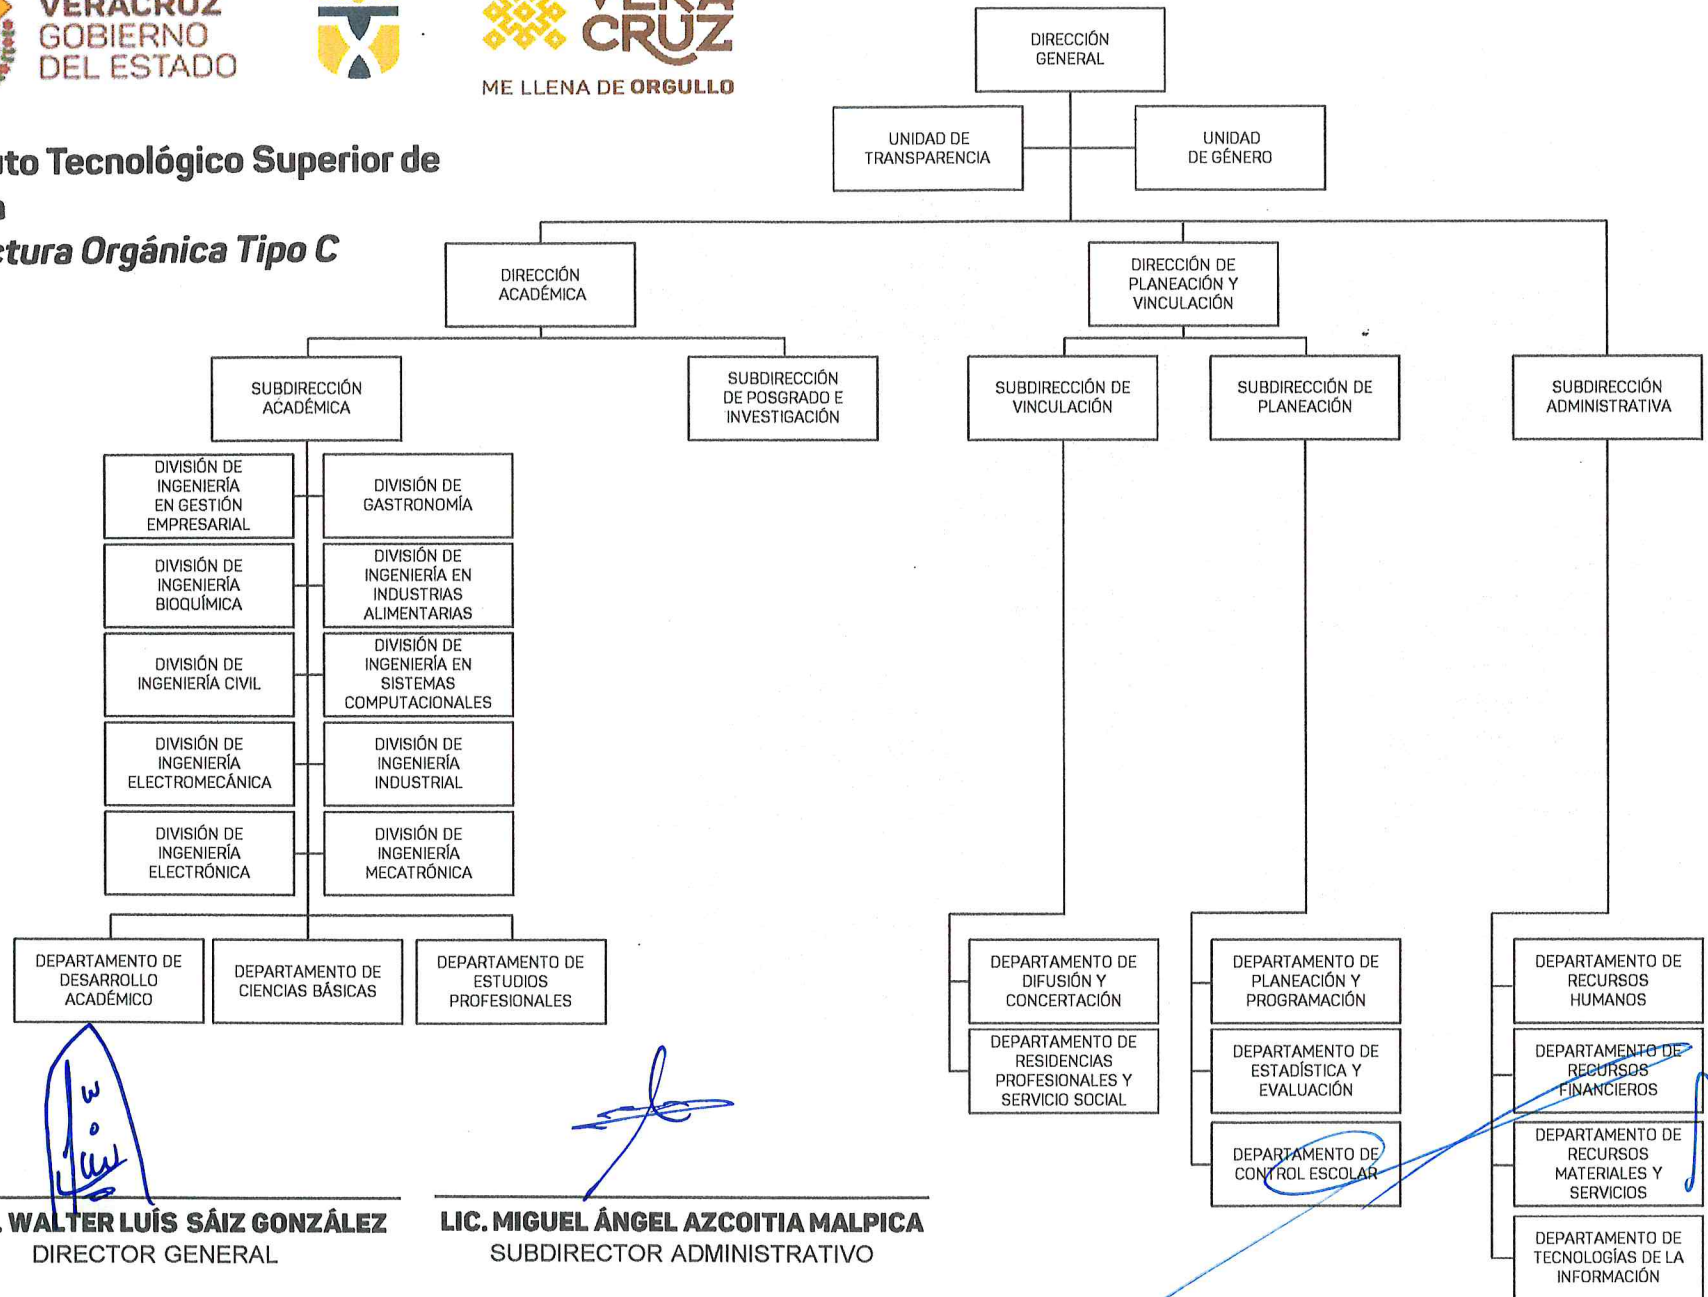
VERACRUZ
GOBIERNO
DEL ESTADO

VERACRUZ
ME LLENA DE ORGULLO

uto Tecnológico Superior de
a
ctura Orgánica Tipo C

DIRECCIÓN GENERAL

UNIDAD DE TRANSPARENCIA

UNIDAD DE GÉNERO

DIRECCIÓN ACADÉMICA

DIRECCIÓN DE PLANEACIÓN Y VINCULACIÓN

SUBDIRECCIÓN ACADÉMICA

SUBDIRECCIÓN DE POSGRADO E INVESTIGACIÓN

SUBDIRECCIÓN DE VINCULACIÓN

SUBDIRECCIÓN DE PLANEACIÓN

SUBDIRECCIÓN ADMINISTRATIVA

DIVISIÓN DE INGENIERÍA EN GESTIÓN EMPRESARIAL

DIVISIÓN DE GASTRONOMÍA

DIVISIÓN DE INGENIERÍA BIOQUÍMICA

DIVISIÓN DE INGENIERÍA EN INDUSTRIAS ALIMENTARIAS

DIVISIÓN DE INGENIERÍA CIVIL

DIVISIÓN DE INGENIERÍA EN SISTEMAS COMPUTACIONALES

DIVISIÓN DE INGENIERÍA ELECTROMECÁNICA

DIVISIÓN DE INGENIERÍA INDUSTRIAL

DIVISIÓN DE INGENIERÍA ELECTRÓNICA

DIVISIÓN DE INGENIERÍA MECATRÓNICA

DEPARTAMENTO DE DESARROLLO ACADÉMICO

DEPARTAMENTO DE CIENCIAS BÁSICAS

DEPARTAMENTO DE ESTUDIOS PROFESIONALES

DEPARTAMENTO DE DIFUSIÓN Y CONCERTACIÓN

DEPARTAMENTO DE RESIDENCIAS PROFESIONALES Y SERVICIO SOCIAL

DEPARTAMENTO DE PLANEACIÓN Y PROGRAMACIÓN

DEPARTAMENTO DE ESTADÍSTICA Y EVALUACIÓN

DEPARTAMENTO DE CONTROL ESCOLAR

DEPARTAMENTO DE RECURSOS HUMANOS

DEPARTAMENTO DE RECURSOS FINANCIEROS

DEPARTAMENTO DE RECURSOS MATERIALES Y SERVICIOS

DEPARTAMENTO DE TECNOLOGÍAS DE LA INFORMACIÓN

. WALTER LUÍS SÁIZ GONZÁLEZ
DIRECTOR GENERAL

LIC. MIGUEL ÁNGEL AZCOITIA MALPICA
SUBDIRECTOR ADMINISTRATIVO